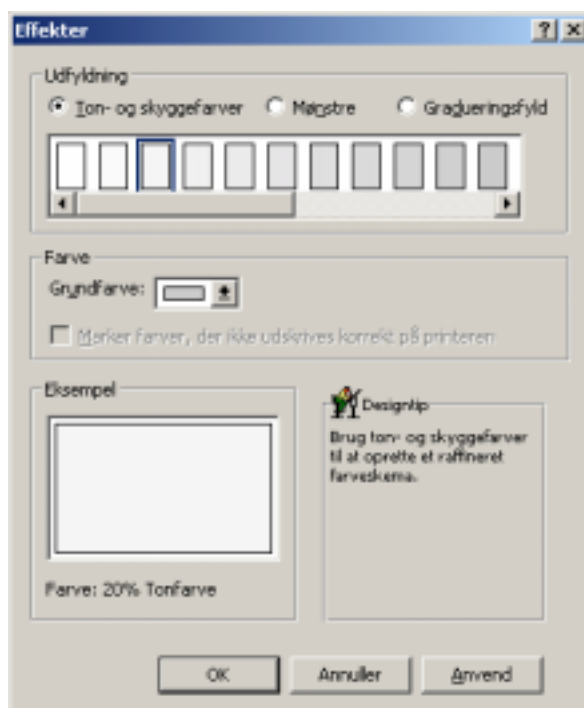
Effekter

?

Udfyldning

Ton- og skyggefarver

Mønstre

Graduueringsfyld

Farve

Grundfarve:

Marker farver, der ikke udskrives korrekt på printeren

Eksempel

Designtip

Brug ton- og skyggefarver til at oprette et raffineret farveskema.

Farve: 20% Tonfarve

OK

Annuller

Anvend